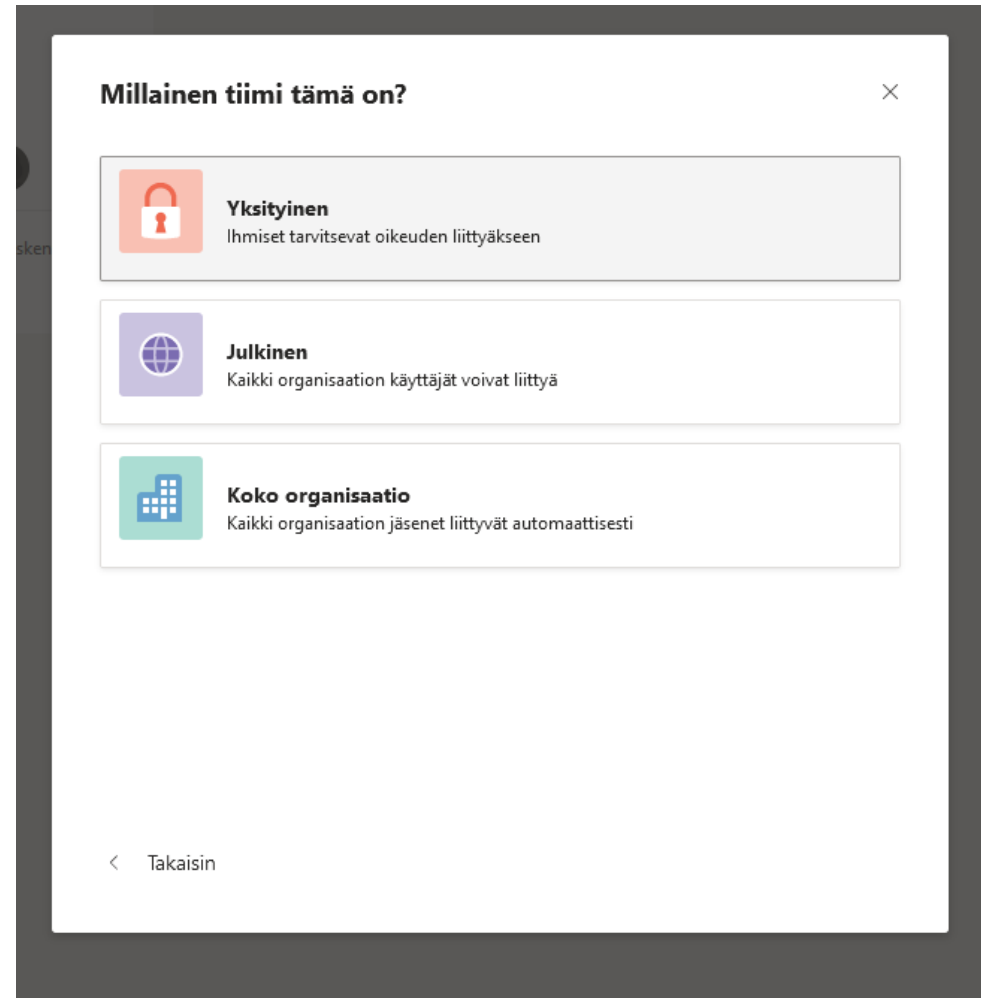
Millainen tiimi tämä on?

×

Yksityinen
Ihmiset tarvitsevat oikeuden liittyäkseen

Julkinen
Kaikki organisaation käyttäjät voivat liittyä

Koko organisaatio
Kaikki organisaation jäsenet liittyvät automaattisesti

sken

< Takaisin